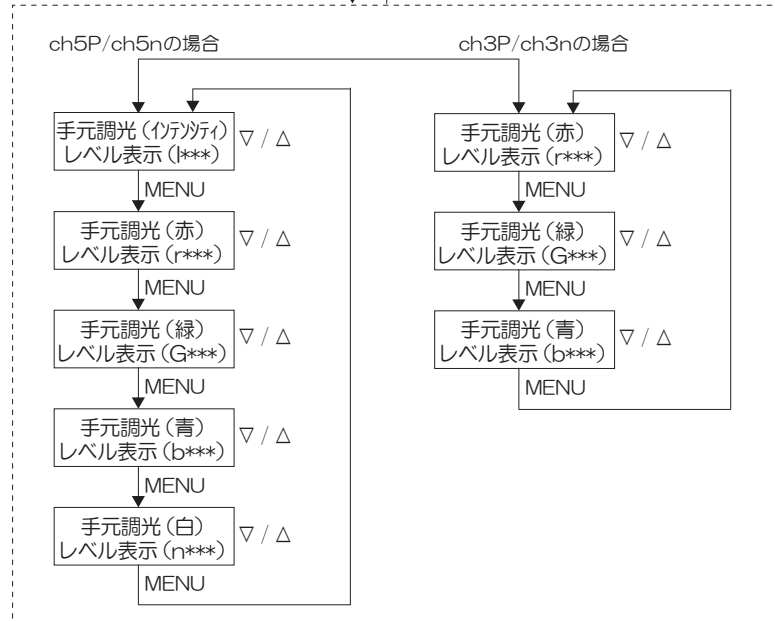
ch5P/ch5nの場合

手元調光（ｲﾝﾃﾝｼﾃｨ）
レベル表示（I***）
▽ / △
MENU

手元調光（赤）
レベル表示（r***）
▽ / △
MENU

手元調光（緑）
レベル表示（G***）
▽ / △
MENU

手元調光（青）
レベル表示（b***）
▽ / △
MENU

手元調光（白）
レベル表示（n***）
▽ / △
MENU

ch3P/ch3nの場合

手元調光（赤）
レベル表示（r***）
▽ / △
MENU

手元調光（緑）
レベル表示（G***）
▽ / △
MENU

手元調光（青）
レベル表示（b***）
▽ / △
MENU